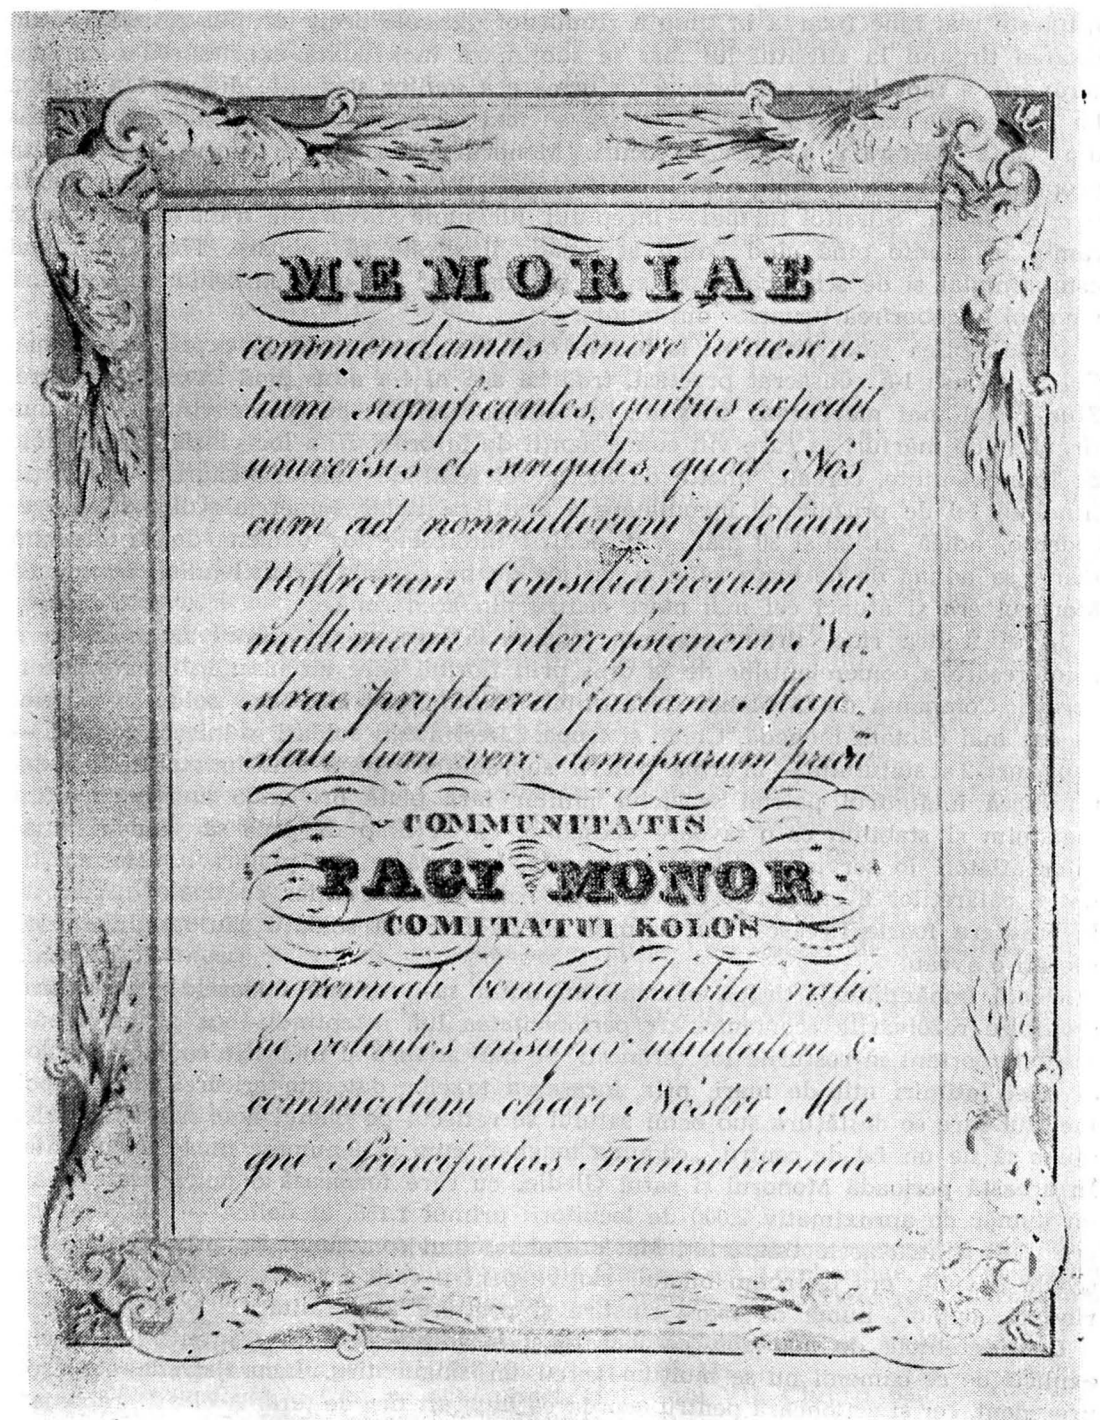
MEMORIAE

commendamus tenore praesentium significantes, quibus expedit universis et singulis, quod Nos cum ad nonnullorum fidelium Nostrorum Consiliariorum humillimam intercessionem Nostrae propterea factam Majestati tum vero demissarum preci

COMMUNITATIS

PAGY MONOR

COMITATUI KOLOS

ingremiali benigna habita ratione, volentes insuper utilitatem & commodum chari Nostri Magni Principatus Transsilvaniae